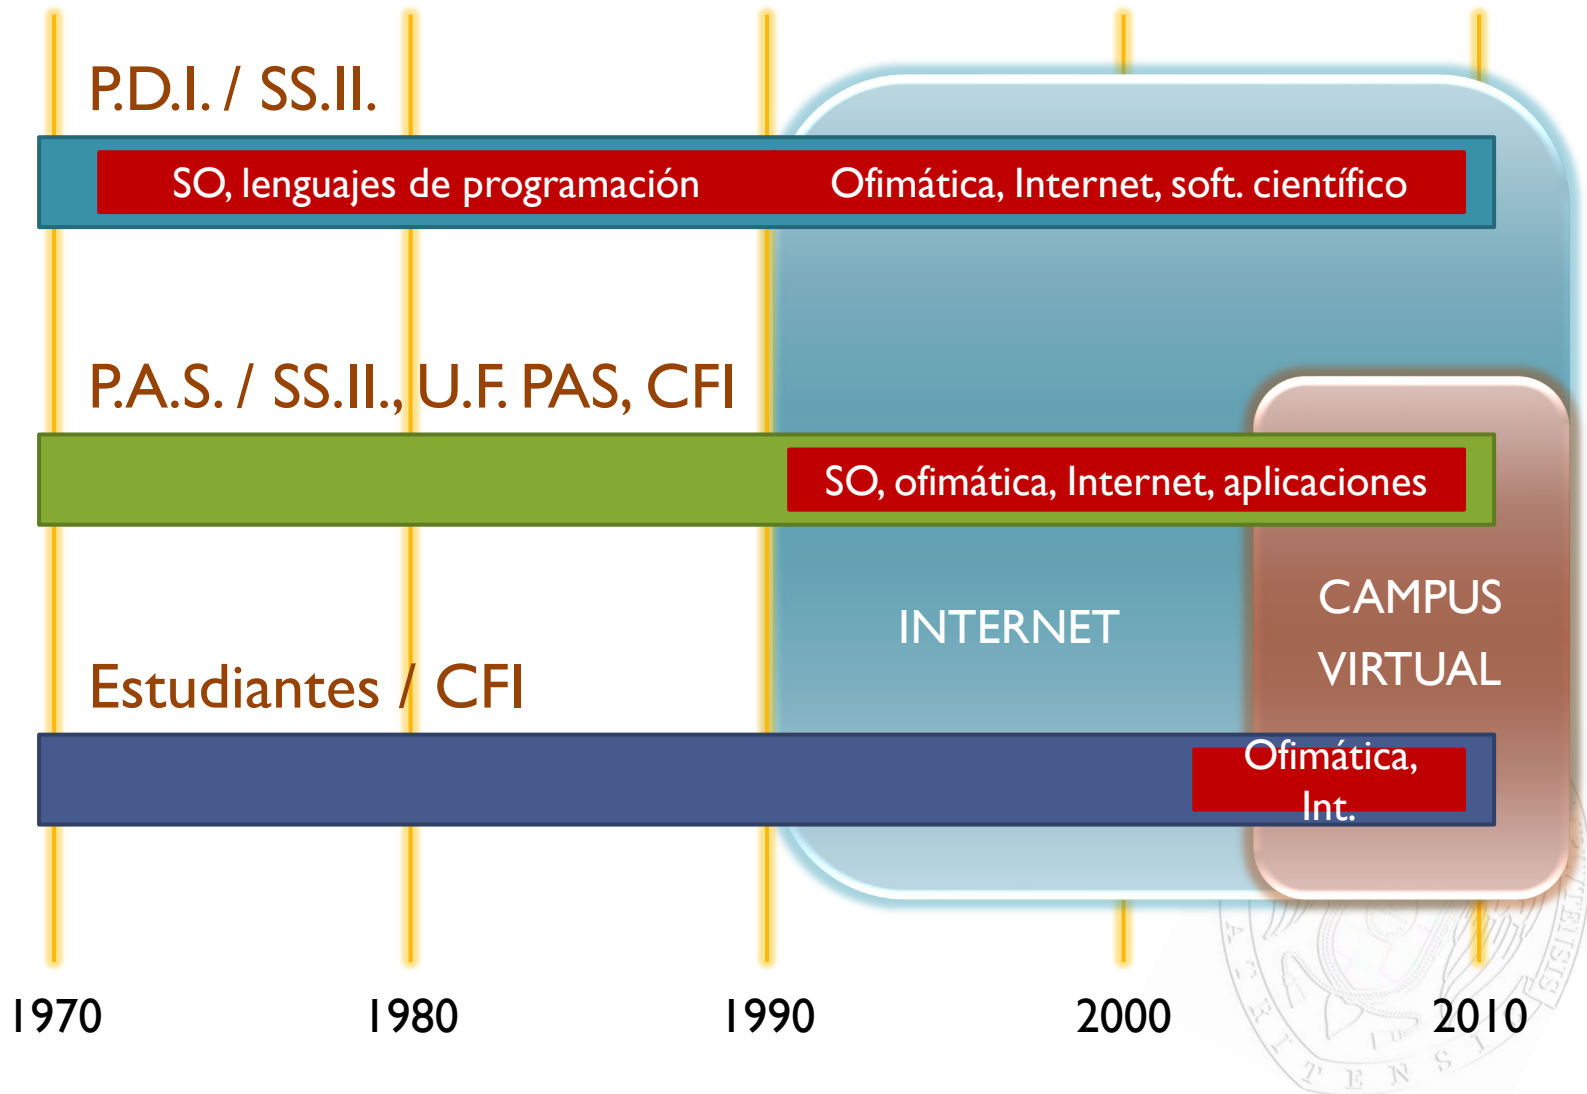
P.D.I. / SS.II.

SO, lenguajes de programación

Ofimática, Internet, soft. científico

P.A.S. / SS.II., U.F. PAS, CFI

SO, ofimática, Internet, aplicaciones

INTERNET

CAMPUS VIRTUAL

Estudiantes / CFI

Ofimática, Int.

1970

1980

1990

2000

2010